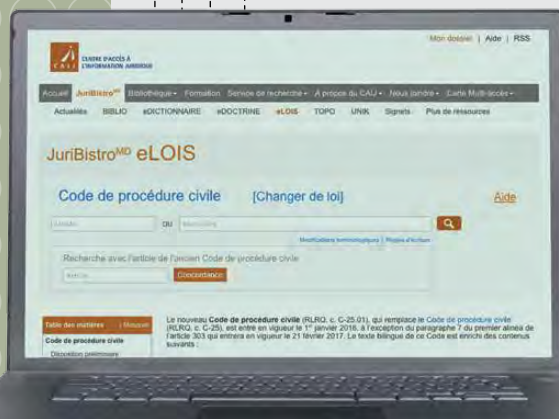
CENTRE D'ACCÈS À L'INFORMATION JURIDIQUE

Mon dossier | Aide | RSS

Accueil JuriBistro$^{MD}$ Bibliothèque Formation Service de recherche À propos du CAIJ Nous joindre Carte Multi-accès

Actualités BIBLIO eDICTIONNAIRE eDOCTRINE eLOIS TOPO UNIK Signets Plus de ressources

JuriBistro$^{MD}$ eLOIS

Code de procédure civile [Changer de loi] Aide

Article OU Mots-clés

Modifications terminologiques | Règles d'écriture

Recherche avec l'article de l'ancien Code de procédure civile

Article Concordance

Table des matières | Masquer

Code de procédure civile

Disposition préliminaire

Le nouveau Code de procédure civile (RLRQ, c. C-25.01), qui remplace le Code de procédure civile (RLRQ, c. C-25), est entré en vigueur le 1$^{er}$ janvier 2016, à l'exception du paragraphe 7 du premier alinéa de l'article 303 qui entrera en vigueur le 21 février 2017. Le texte bilingue de ce Code est enrichi des contenus suivants :